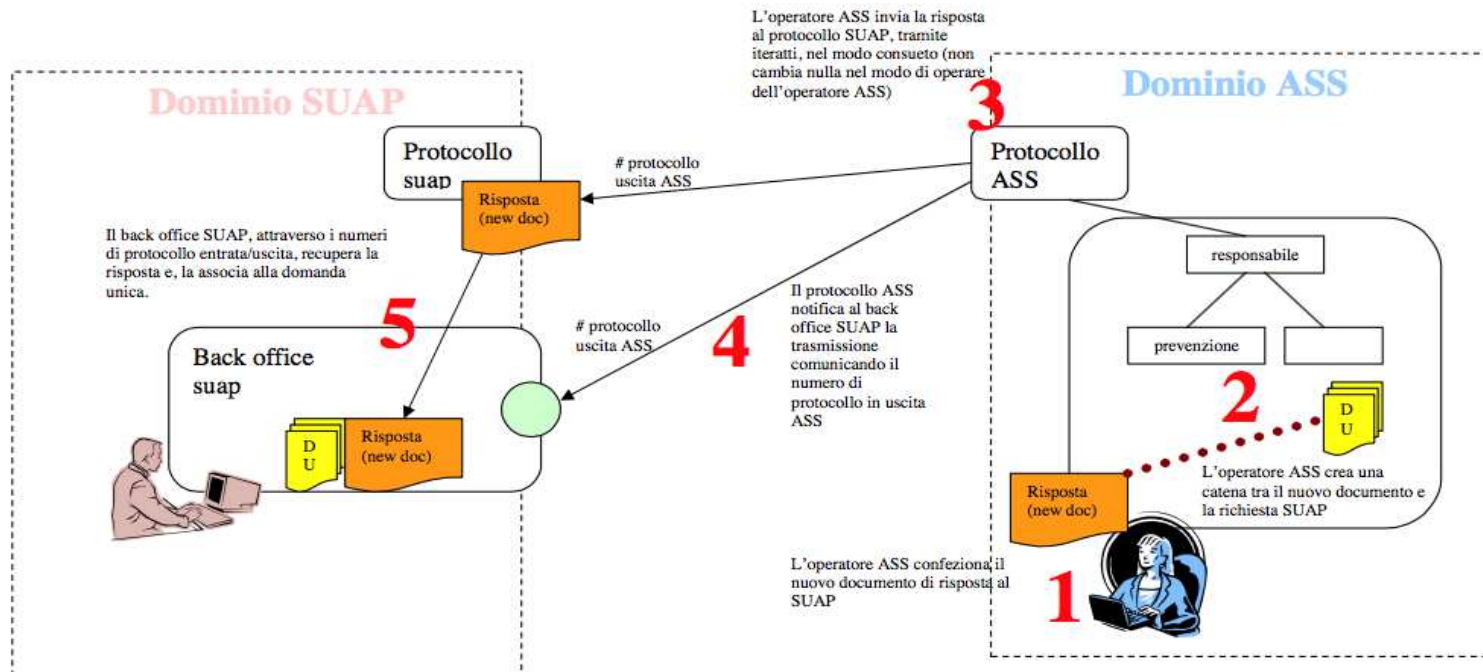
L'operatore ASS invia la risposta al protocollo SUAP, tramite iteratti, nel modo consueto (non cambia nulla nel modo di operare dell'operatore ASS)

Dominio SUAP

Dominio ASS

3

Protocollo suap

Risposta (new doc)

# protocollo uscita ASS

Protocollo ASS

responsabile

prevenzione

Il back office SUAP, attraverso i numeri di protocollo entrata/uscita, recupera la risposta e, la associa alla domanda unica.

5

# protocollo uscita ASS

4

Il protocollo ASS notifica al back office SUAP la trasmissione comunicando il numero di protocollo in uscita ASS

Back office suap

D U

Risposta (new doc)

2

D U

L'operatore ASS crea una catena tra il nuovo documento e la richiesta SUAP

Risposta (new doc)

L'operatore ASS confeziona il nuovo documento di risposta al SUAP

1